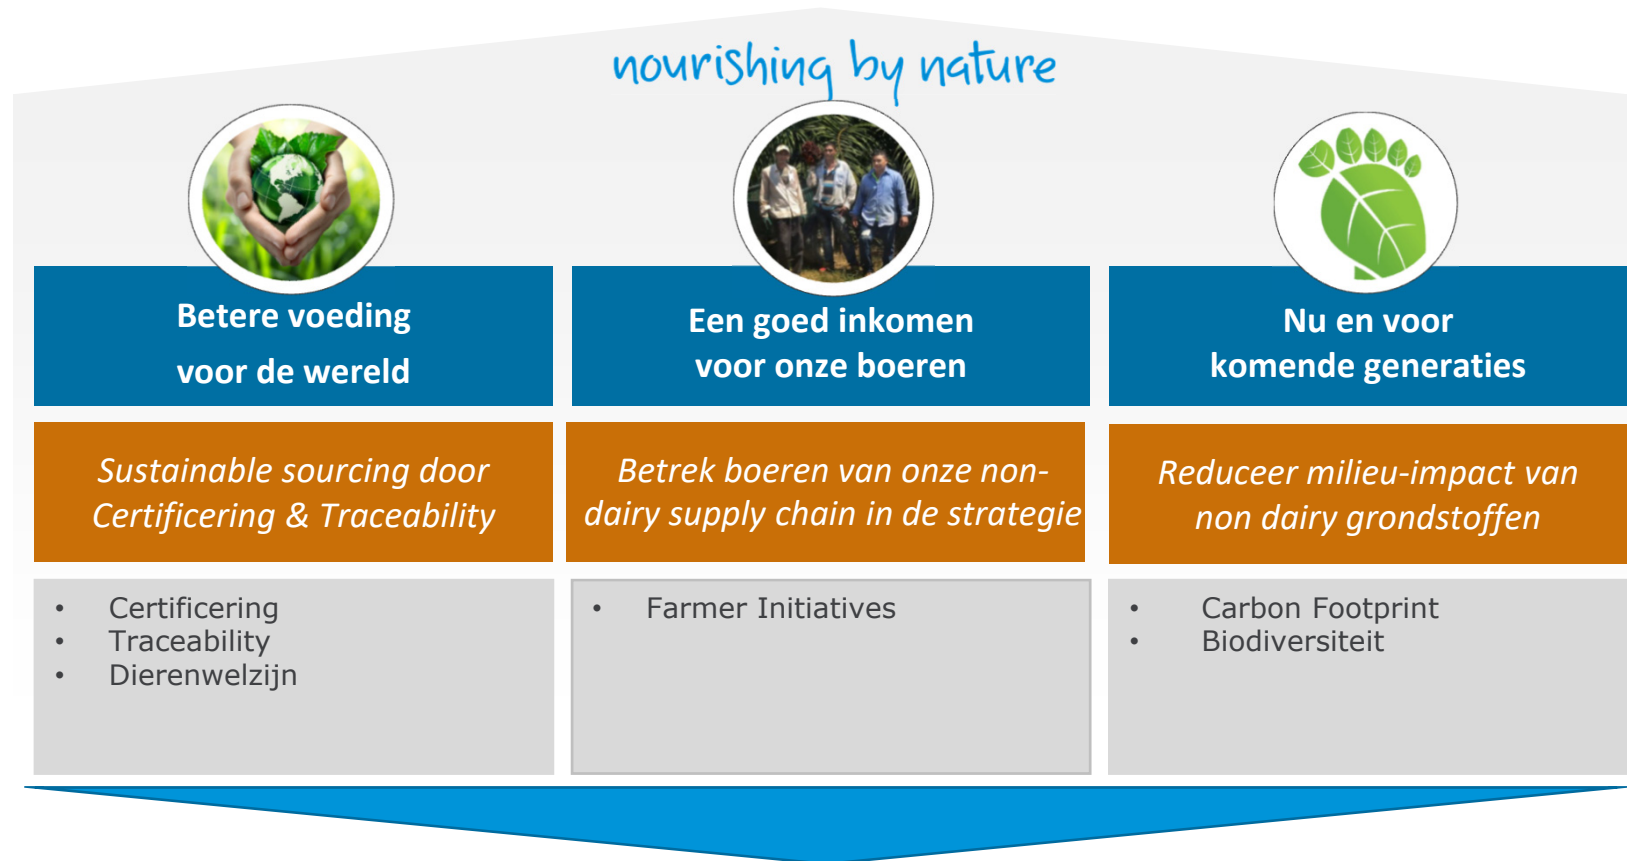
nourishing by nature

Betere voeding voor de wereld

Sustainable sourcing door Certificering & Traceability

• Certificering
• Traceability
• Dierenwelzijn

Een goed inkomen voor onze boeren

Betrek boeren van onze non-dairy supply chain in de strategie

• Farmer Initiatives

Nu en voor komende generaties

Reduceer milieu-impact van non dairy grondstoffen

• Carbon Footprint
• Biodiversiteit